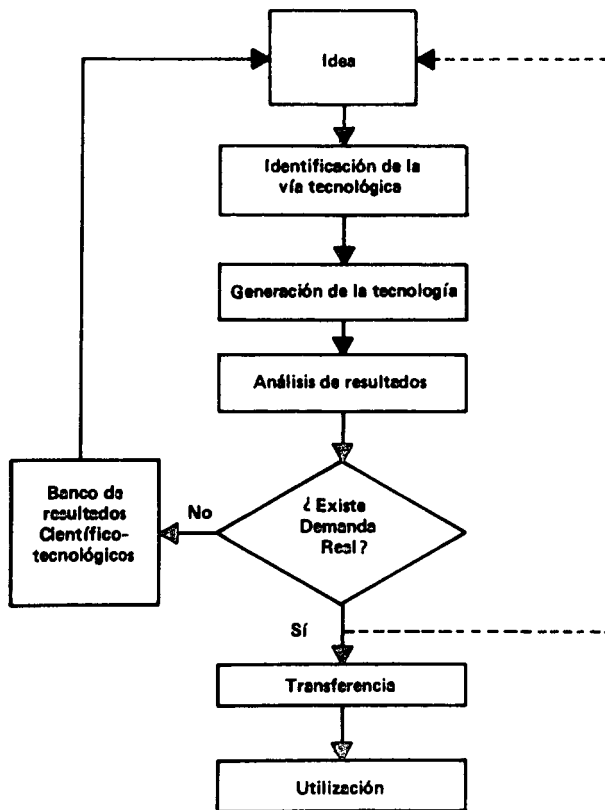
Idea

Identificación de la vía tecnológica

Generación de la tecnología

Análisis de resultados

¿ Existe Demanda Real?

No

Banco de resultados Científico-tecnológicos

Sí

Transferencia

Utilización